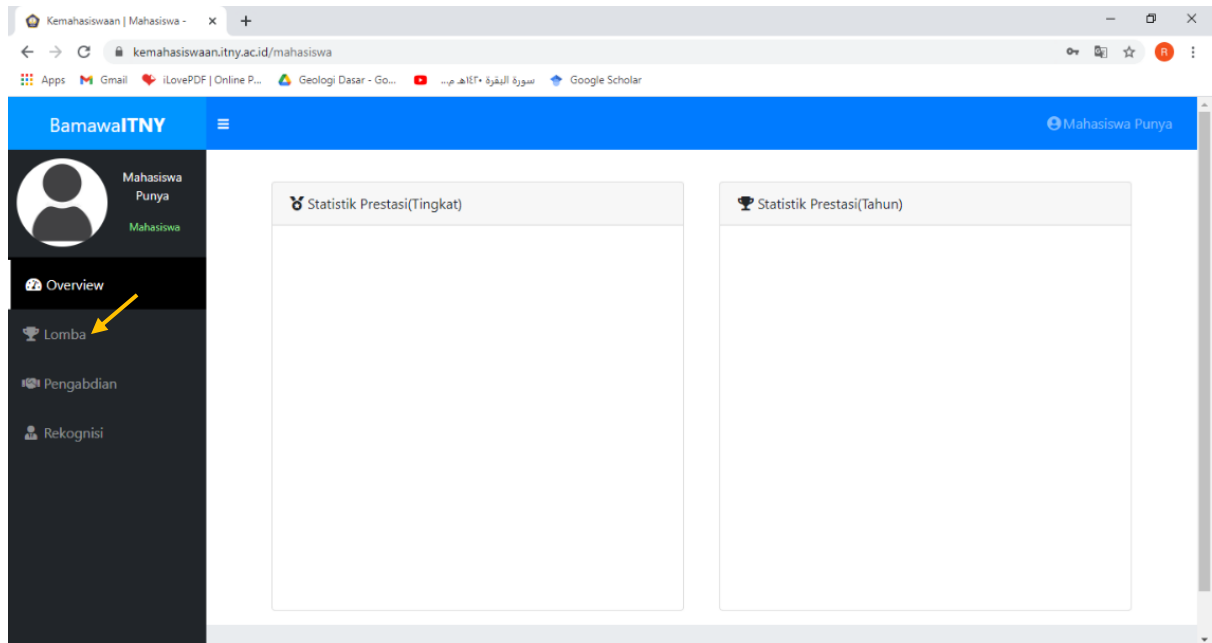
Kemahasiswaan | Mahasiswa - ×

kemahasiswaan.itny.ac.id/mahasiswa

Apps Gmail iLovePDF | Online P... Geologi Dasar - Go... سورة البقرة ١٤٢٠هـ م... Google Scholar

BamawaITNY

Mahasiswa Punya

Mahasiswa Punya

Mahasiswa

Overview

Lomba

Pengabdian

Rekognisi

Statistik Prestasi(Tingkat)

Statistik Prestasi(Tahun)